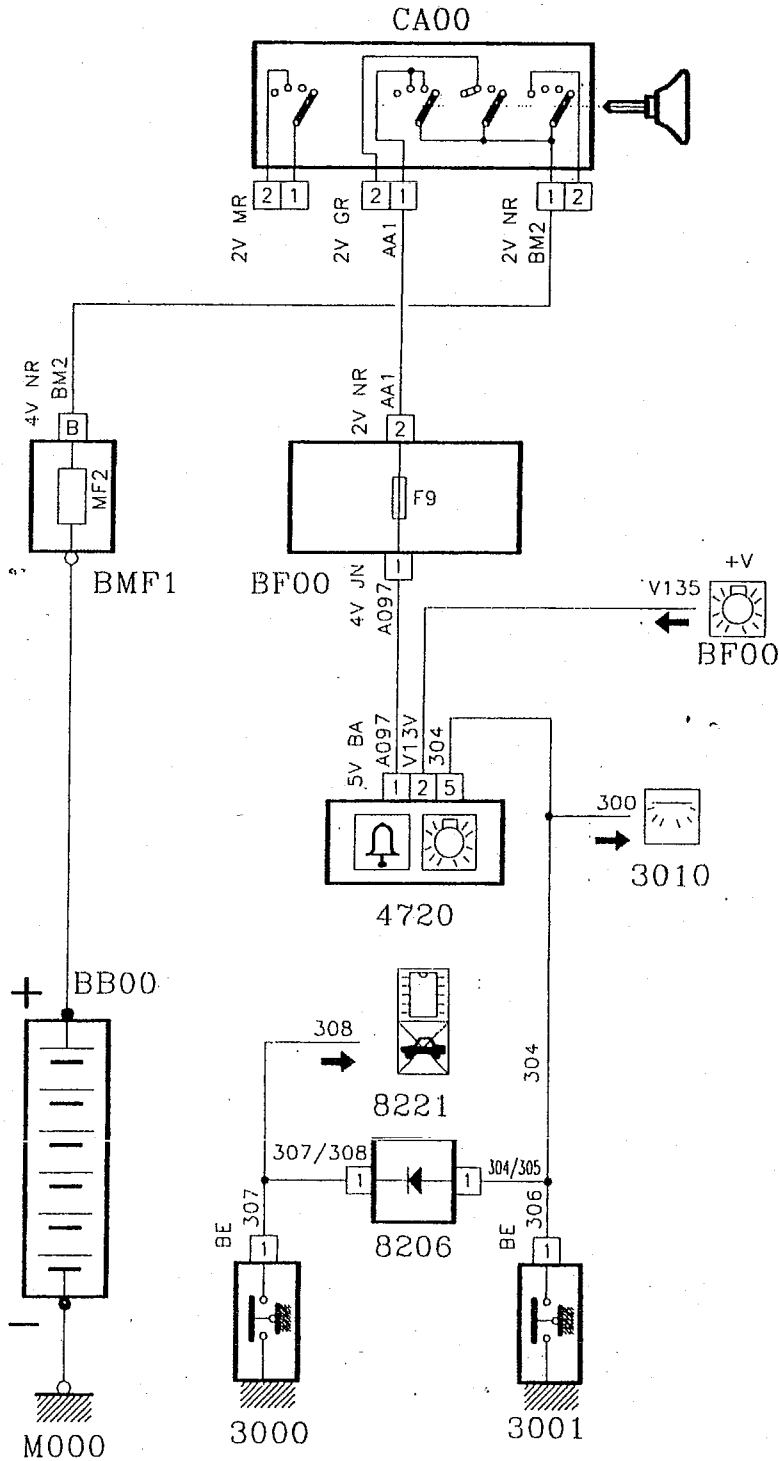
CA00

2 1 2 1 1 2

2V MR

2V GR AA1

2V NR BM2

4V NR BM2

B

MF2

BMF1

2V NR AA1

2

F9

1

BF00

4V JN A097

+V

V135

BF00

5V BA A097 V13V 304

1 2 5

4720

300

3010

+

BB00

308

8221

304

307/308

1

1

304/305

8206

BE 307

1

BE 306

1

−

M000

3000

3001